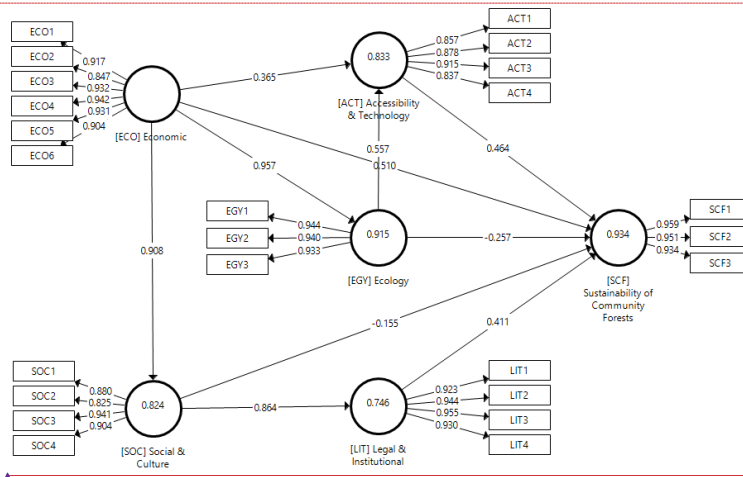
ECO1
ECO2
ECO3
ECO4
ECO5
ECO6
0.917
0.847
0.932
0.942
0.931
0.904
[ECO] Economic
0.365
0.833
[ACT] Accessibility & Technology
0.857
0.878
0.915
0.837
ACT1
ACT2
ACT3
ACT4
0.957
0.557
0.510
0.464
EGY1
EGY2
EGY3
0.944
0.940
0.933
0.915
[EGY] Ecology
-0.257
0.934
[SCF] Sustainability of Community Forests
0.959
0.951
0.934
SCF1
SCF2
SCF3
0.908
-0.155
0.411
SOC1
SOC2
SOC3
SOC4
0.880
0.825
0.941
0.904
0.824
[SOC] Social & Culture
0.864
0.746
[LIT] Legal & Institutional
0.923
0.944
0.955
0.930
LIT1
LIT2
LIT3
LIT4